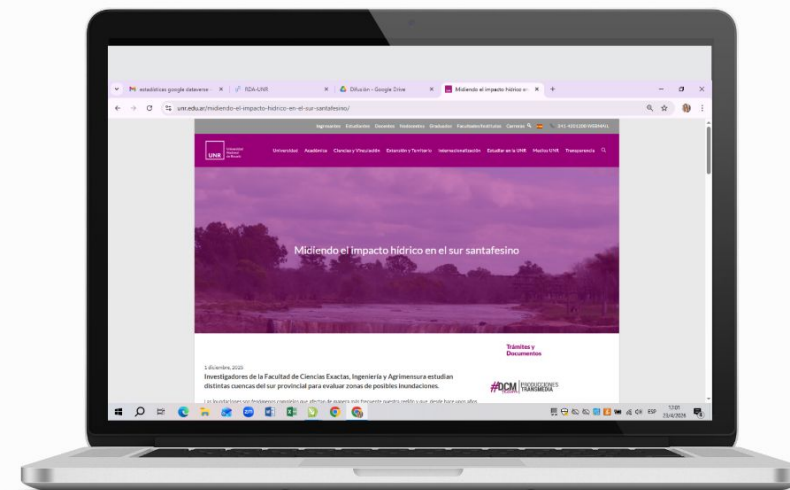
M estadísticas google dataverse - × RDA-LNS × Difusión - Google Drive × Midiendo el impacto hídrico e × +

unr.edu.ar/midiendo-el-impacto-hidrico-en-el-sur-santafesino/

Ingresantes Estudiantes Docentes Nodocentes Graduados Facultades/Institutos Carreras

UNR Universidad Nacional de Rosario

Universidad Académica Ciencia y Vinculación Extensión y Territorio Internacionalización Estudiar en la UNR Mucho UNR Transparencia

Midiendo el impacto hídrico en el sur santafesino

1 diciembre, 2020

Investigadores de la Facultad de Ciencias Exactas, Ingeniería y Agrimensura estudian distintas cuencas del sur provincial para evaluar zonas de posibles inundaciones.

Trámites y Documentos

#DCM PRODUCCIONES TRANSMEDIA

ESP 17:01 23/4/2024